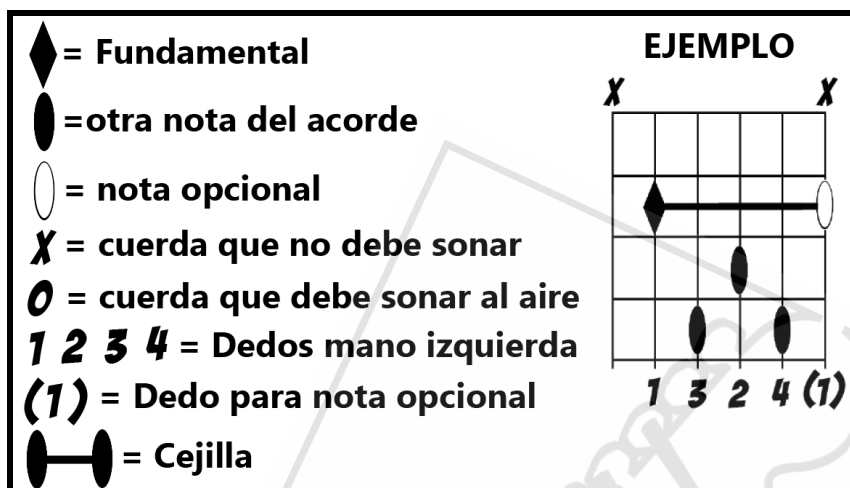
= Fundamental

=otra nota del acorde

= nota opcional

X = cuerda que no debe sonar

0 = cuerda que debe sonar al aire

1 2 3 4 = Dedos mano izquierda

(1) = Dedo para nota opcional

= Cejilla

EJEMPLO

X X

1 3 2 4 (1)